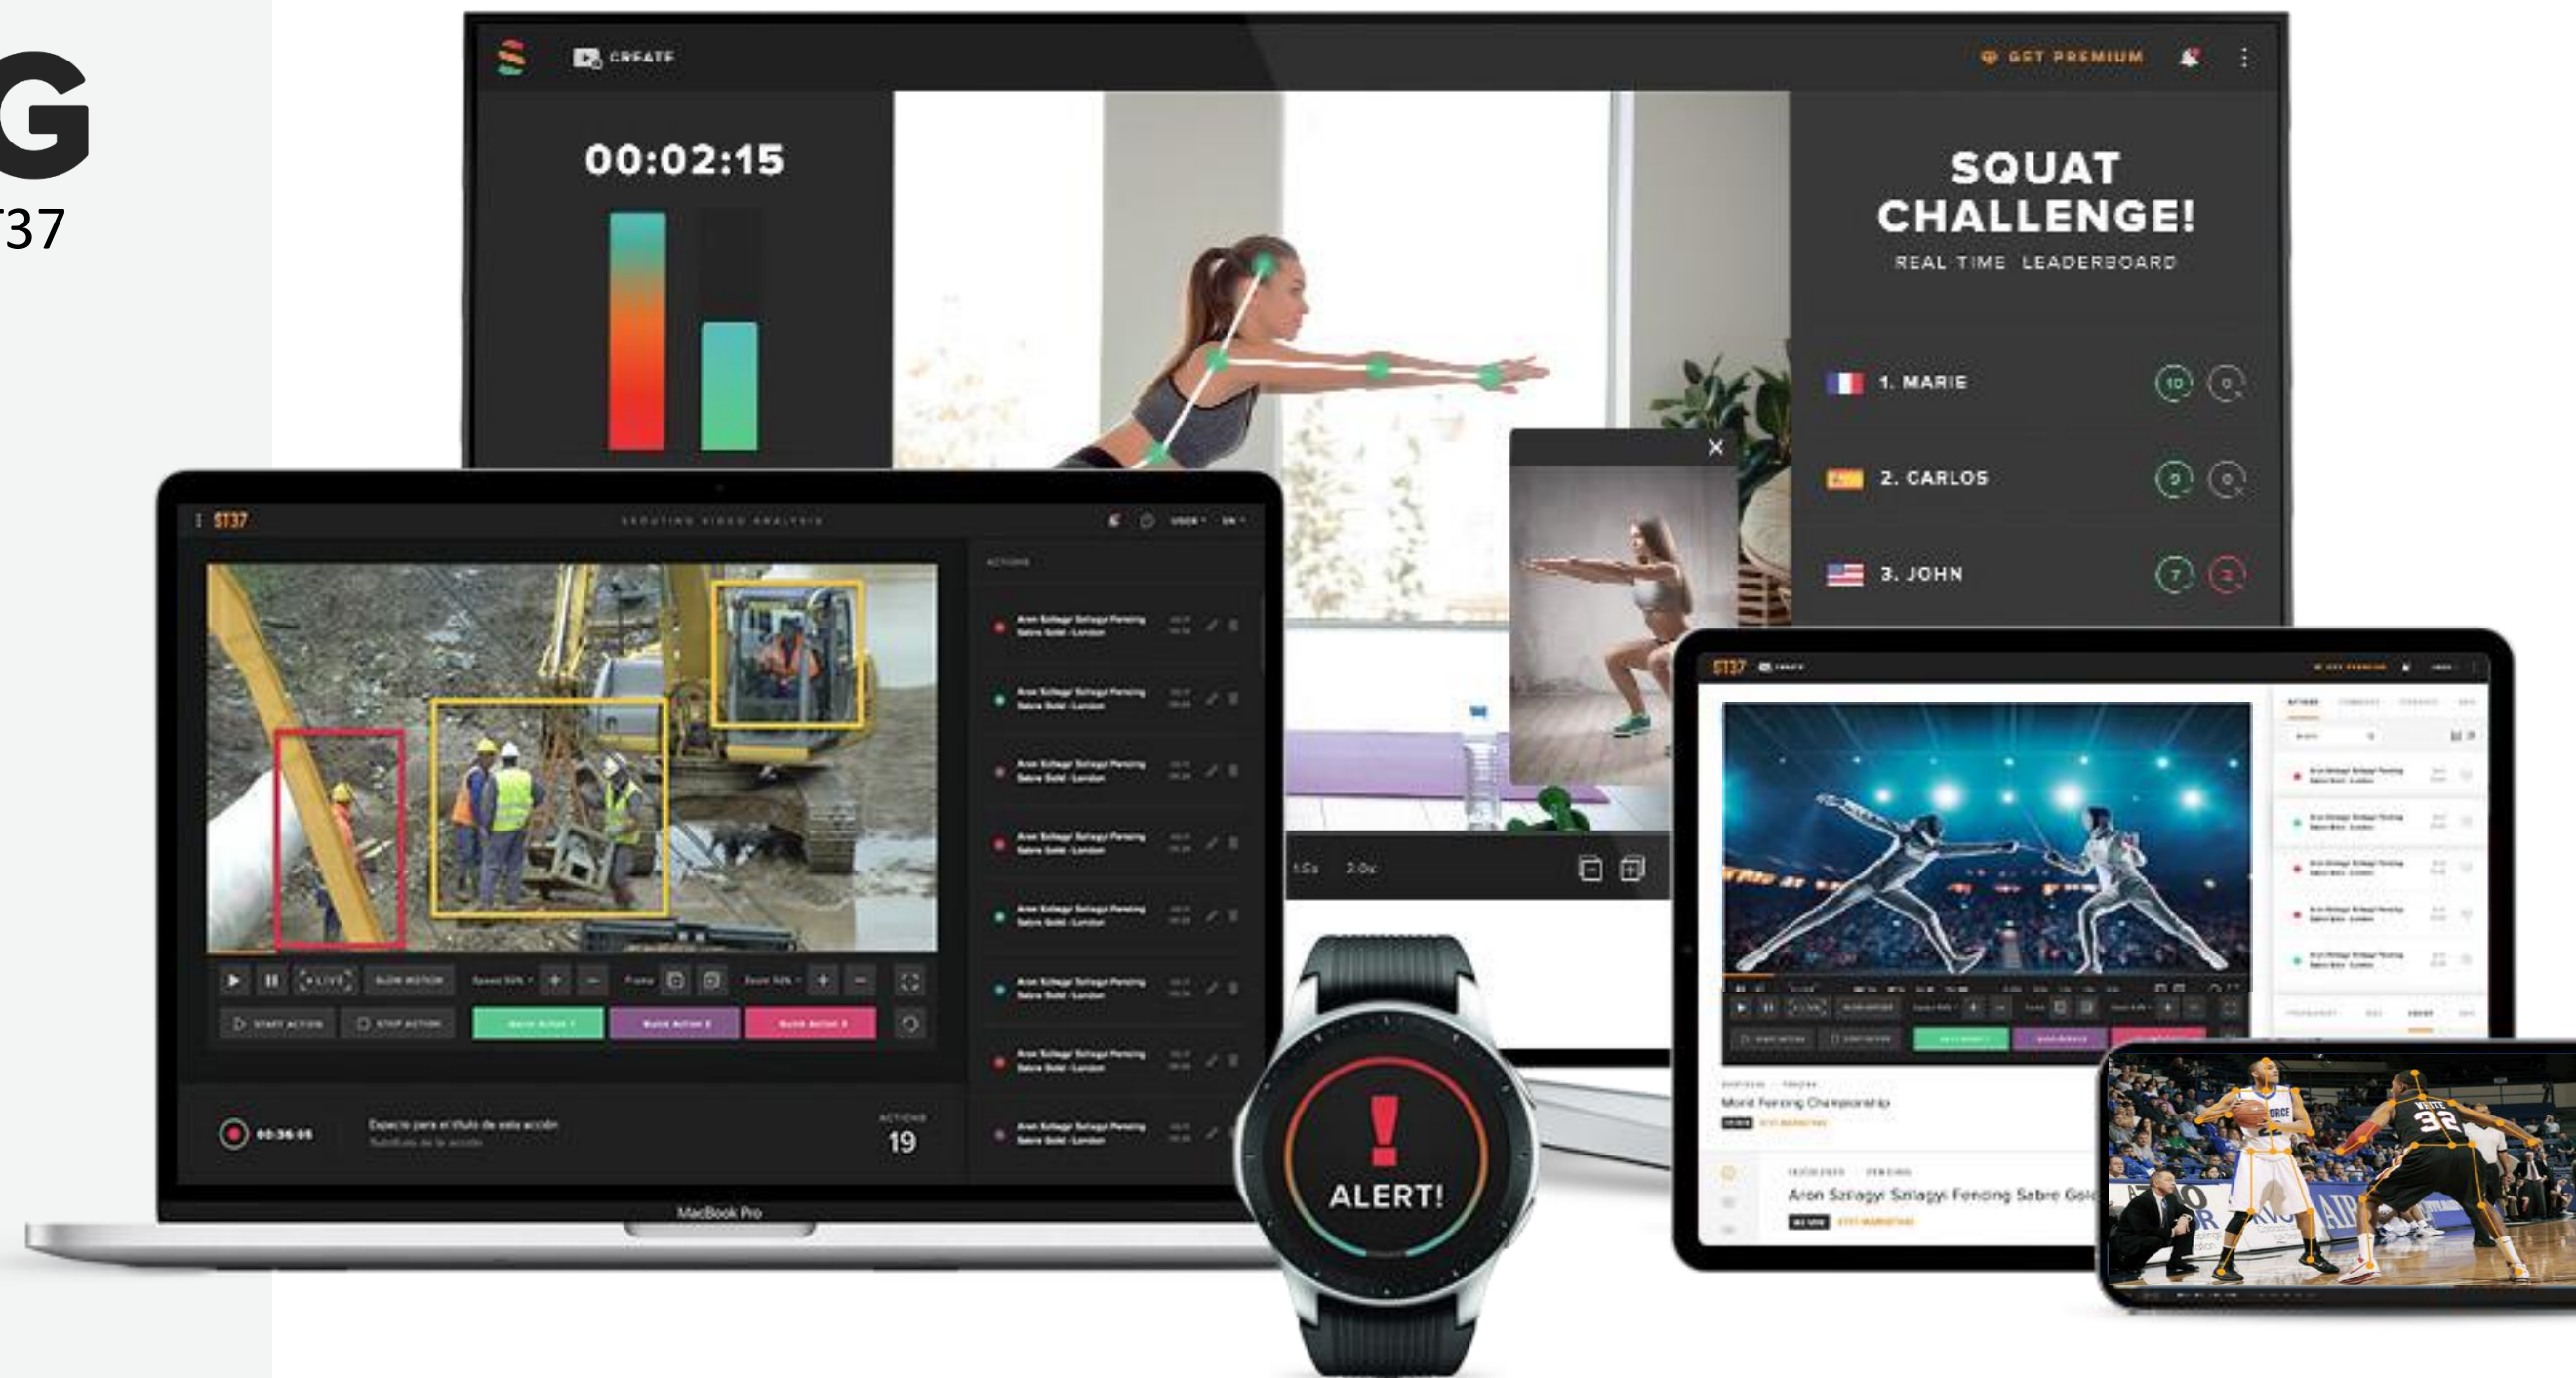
G
T37

CREATE
GET PREMIUM

00:02:15

SQUAT CHALLENGE!
REAL TIME LEADERBOARD

1. MARIE 10 0
2. CARLOS 9 0
3. JOHN 7 3

ST37
SCOUTING VIDEO ANALYSIS

ACTIONS

Aron Szilagyi Szilagyi Fencing Sabre Gold - London

Quick Action 1
Quick Action 2
Quick Action 3

00:36:05
Espacio para el título de esta acción

ACTIONS
19

MacBook Pro

1.5x 2.0x

ALERT!

ST37

World Fencing Championship

Aron Szilagyi Szilagyi Fencing Sabre Gol